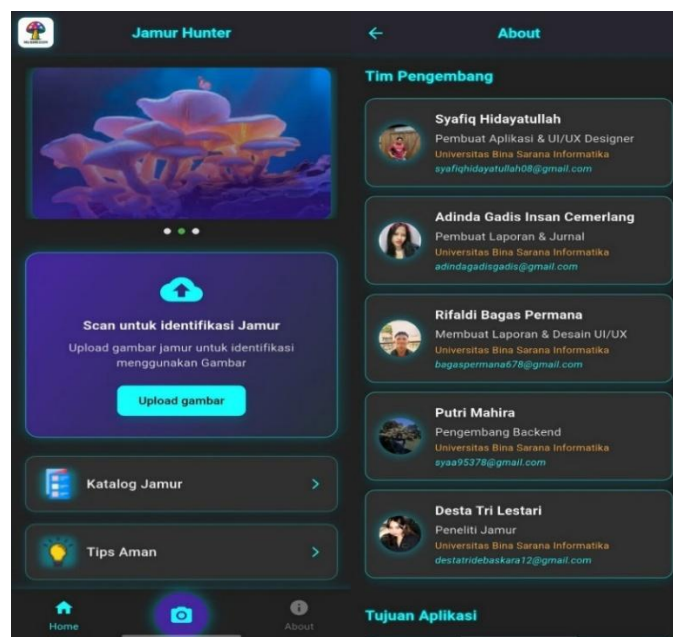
Jamur Hunter

Scan untuk identifikasi Jamur

Upload gambar jamur untuk identifikasi menggunakan Gambar

Upload gambar

Katalog Jamur

Tips Aman

Home

About

About

Tim Pengembang

Syafiq Hidayatullah
Pembuat Aplikasi & UI/UX Designer
Universitas Bina Sarana Informatika
syafiqhidayatullah08@gmail.com

Adinda Gadis Insan Cemerlang
Pembuat Laporan & Jurnal
Universitas Bina Sarana Informatika
adindagadisgadis@gmail.com

Rifaldi Bagas Permana
Membuat Laporan & Desain UI/UX
Universitas Bina Sarana Informatika
bagaspermana678@gmail.com

Putri Mahira
Pengembang Backend
Universitas Bina Sarana Informatika
syaa95378@gmail.com

Desta Tri Lestari
Peneliti Jamur
Universitas Bina Sarana Informatika
destatridebaskara12@gmail.com

Tujuan Aplikasi